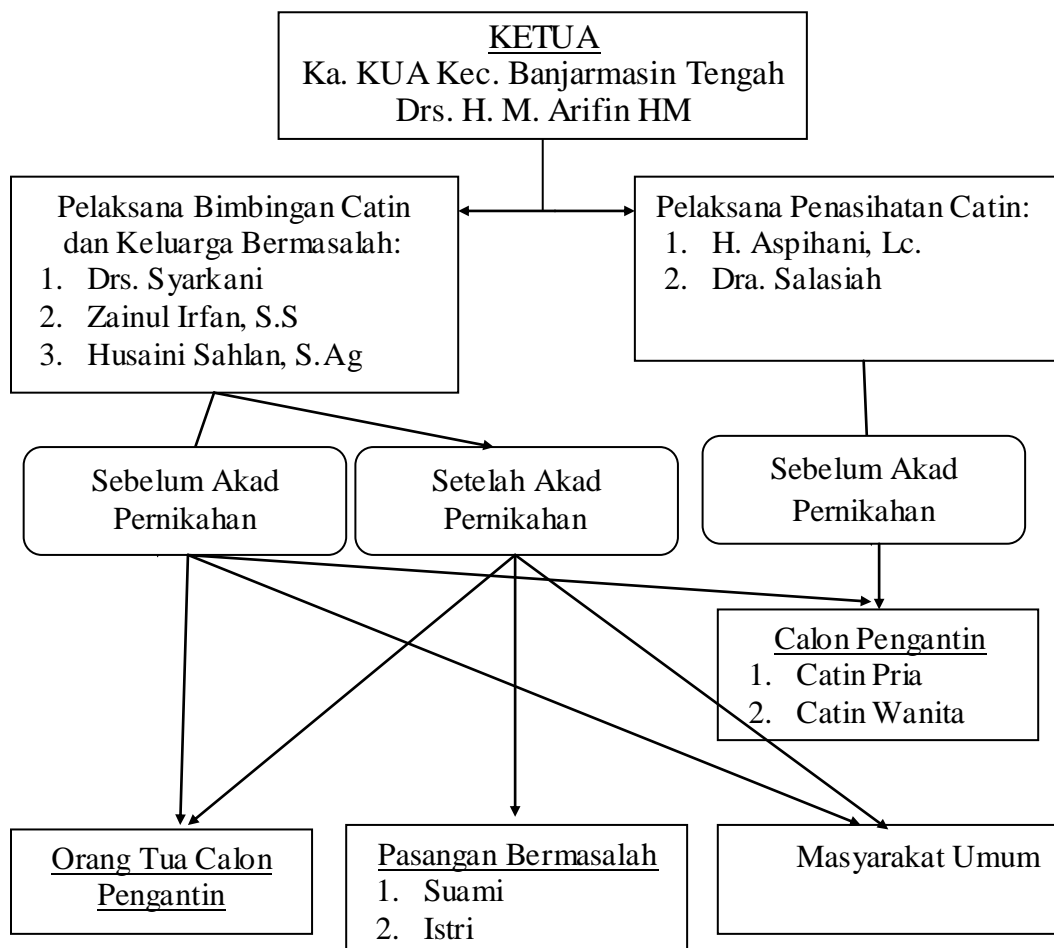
KETUA
Ka. KUA Kec. Banjarmasin Tengah
Drs. H. M. Arifin HM

Pelaksana Bimbingan Catin dan Keluarga Bermasalah:
1. Drs. Syarkani
2. Zainul Irfan, S.S
3. Husaini Sahlan, S.Ag

Pelaksana Penasihatan Catin:
1. H. Aspihani, Lc.
2. Dra. Salasiah

Sebelum Akad Pernikahan

Setelah Akad Pernikahan

Sebelum Akad Pernikahan

Calon Pengantin
1. Catin Pria
2. Catin Wanita

Orang Tua Calon Pengantin

Pasangan Bermasalah
1. Suami
2. Istri

Masyarakat Umum